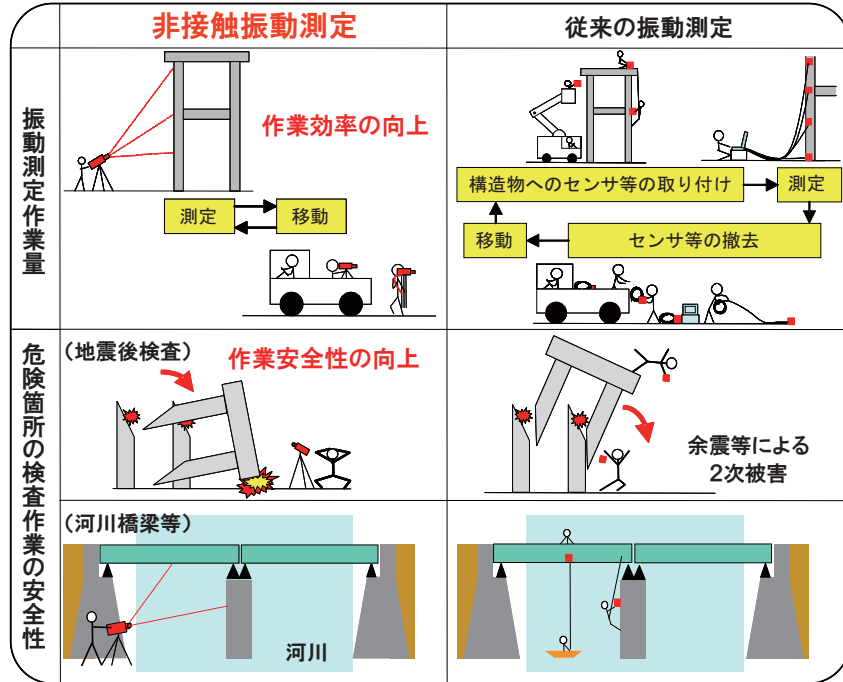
| | 非接触振動測定 | 従来の振動測定 |
|---|---|---|
| 振動測定作業量 | 作業効率の向上<br>測定 移動 | 構造物へのセンサ等の取り付け 測定<br>移動 センサ等の撤去 |
| 危険箇所の検査作業の安全性 | （地震後検査）<br>作業安全性の向上 | 余震等による<br>2次被害 |
| | （河川橋梁等）<br>河川 | |